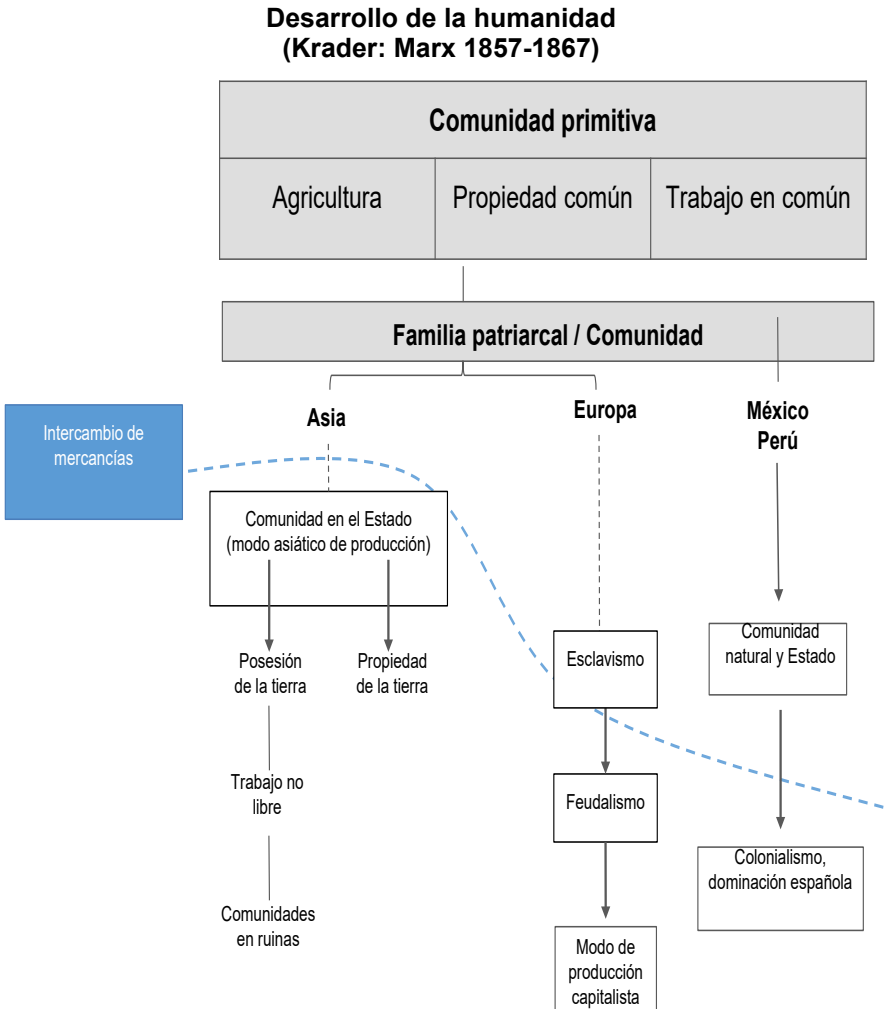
Desarrollo de la humanidad
(Krader: Marx 1857-1867)

Comunidad primitiva

Agricultura

Propiedad común

Trabajo en común

Familia patriarcal / Comunidad

Intercambio de mercancías

Asia

Europa

México
Perú

Comunidad en el Estado (modo asiático de producción)

Posesión de la tierra

Propiedad de la tierra

Trabajo no libre

Comunidades en ruinas

Esclavismo

Feudalismo

Modo de producción capitalista

Comunidad natural y Estado

Colonialismo, dominación española